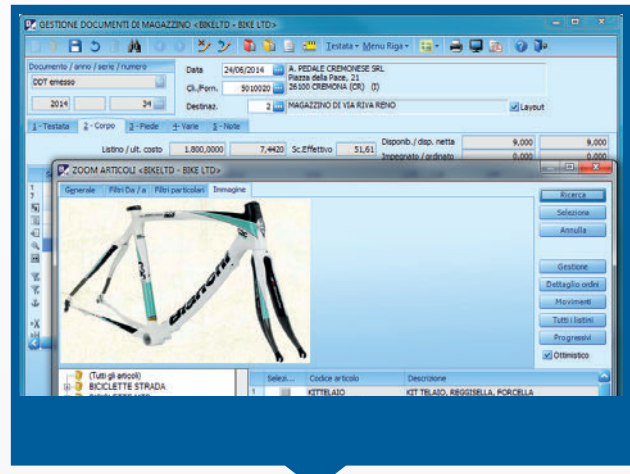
GESTIONE DOCUMENTI DI MAGAZZINO <BIKELTD - BIKE LTD>

Testata Menu Riga

Documento / anno / serie / numero
DDT emesso
2014
34
Data 24/06/2014
Cli./Forn. 5010020
Destinaz. 2
A. PEDALE CREMONESE SRL
Piazza della Pace, 21
26100 CREMONA (CR) (I)
MAGAZZINO DI VIA RIVA RENO
Layout

1 - Testata 2 - Corpo 3 - Piede 4 - Varie 5 - Note

Listino / ult. costo 1.800,0000 7,4420 Sc.Effettivo 51,61
Disponib. / disp. netta 9,000 9,000
Impegnato / ordinato 0,000 0,000

ZOOM ARTICOLI <BIKELTD - BIKE LTD>
Generale Filtri Da / a Filtri particolari Immagine

Ricerca
Selezione
Annulla
Gestione
Dettaglio ordini
Movimenti
Tutti i listini
Progressivi
Ottimistico

(Tutti gli articoli)
BICICLETTE STRADA
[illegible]

| Selez... | Codice articolo | Descrizione |
|---|---|---|
| 1 | KITTELAIO | KIT TELAIO, REGGISELLA, FORCELLA |